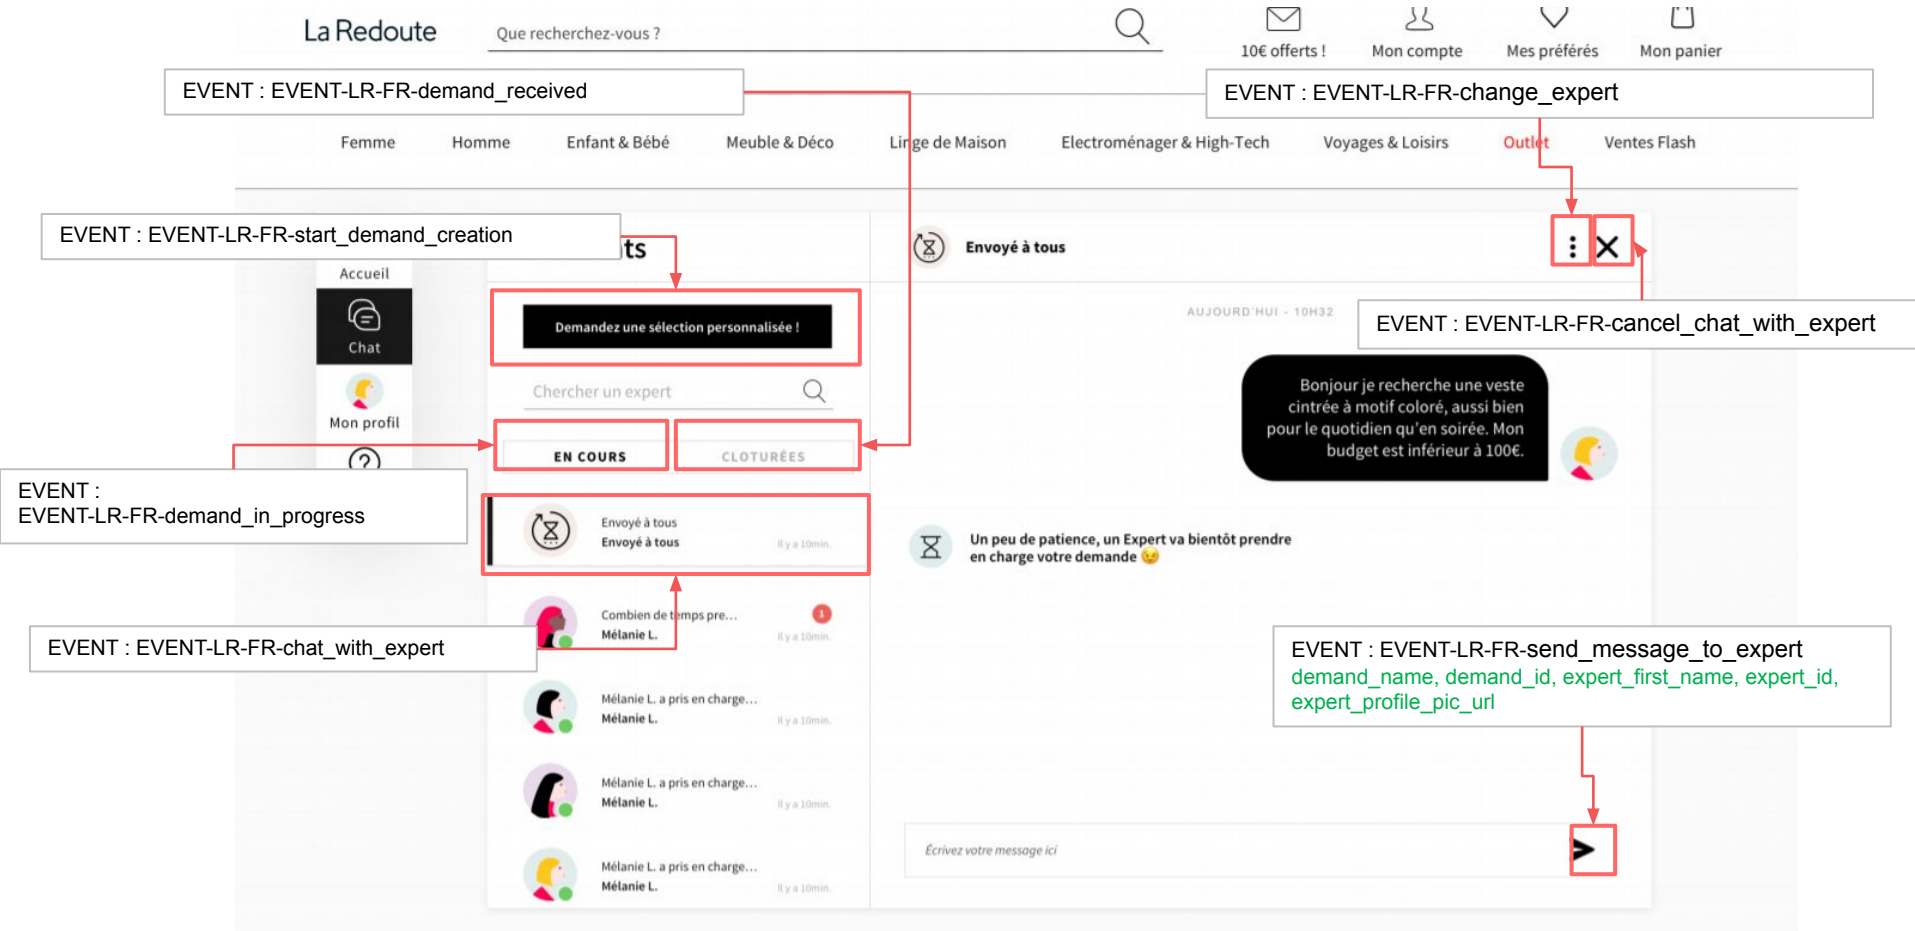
La Redoute

Que recherchez-vous ?

10€ offerts !　Mon compte　Mes préférés　Mon panier

EVENT : EVENT-LR-FR-demand_received

EVENT : EVENT-LR-FR-change_expert

Femme　Homme　Enfant & Bébé　Meuble & Déco　Linge de Maison　Electroménager & High-Tech　Voyages & Loisirs　Outlet　Ventes Flash

EVENT : EVENT-LR-FR-start_demand_creation

ts

Accueil

Chat

Mon profil

Envoyé à tous

Demandez une sélection personnalisée !

Chercher un expert

AUJOURD'HUI - 10H32

EVENT : EVENT-LR-FR-cancel_chat_with_expert

Bonjour je recherche une veste cintrée à motif coloré, aussi bien pour le quotidien qu'en soirée. Mon budget est inférieur à 100€.

EN COURS　CLOTURÉES

EVENT :
EVENT-LR-FR-demand_in_progress

Envoyé à tous
Envoyé à tous　Il y a 10min.

Un peu de patience, un Expert va bientôt prendre en charge votre demande

Combien de temps pre...
Mélanie L.　Il y a 10min.

EVENT : EVENT-LR-FR-chat_with_expert

EVENT : EVENT-LR-FR-send_message_to_expert
demand_name, demand_id, expert_first_name, expert_id, expert_profile_pic_url

Mélanie L. a pris en charge...
Mélanie L.　Il y a 10min.

Mélanie L. a pris en charge...
Mélanie L.　Il y a 10min.

Mélanie L. a pris en charge...
Mélanie L.　Il y a 10min.

Écrivez votre message ici